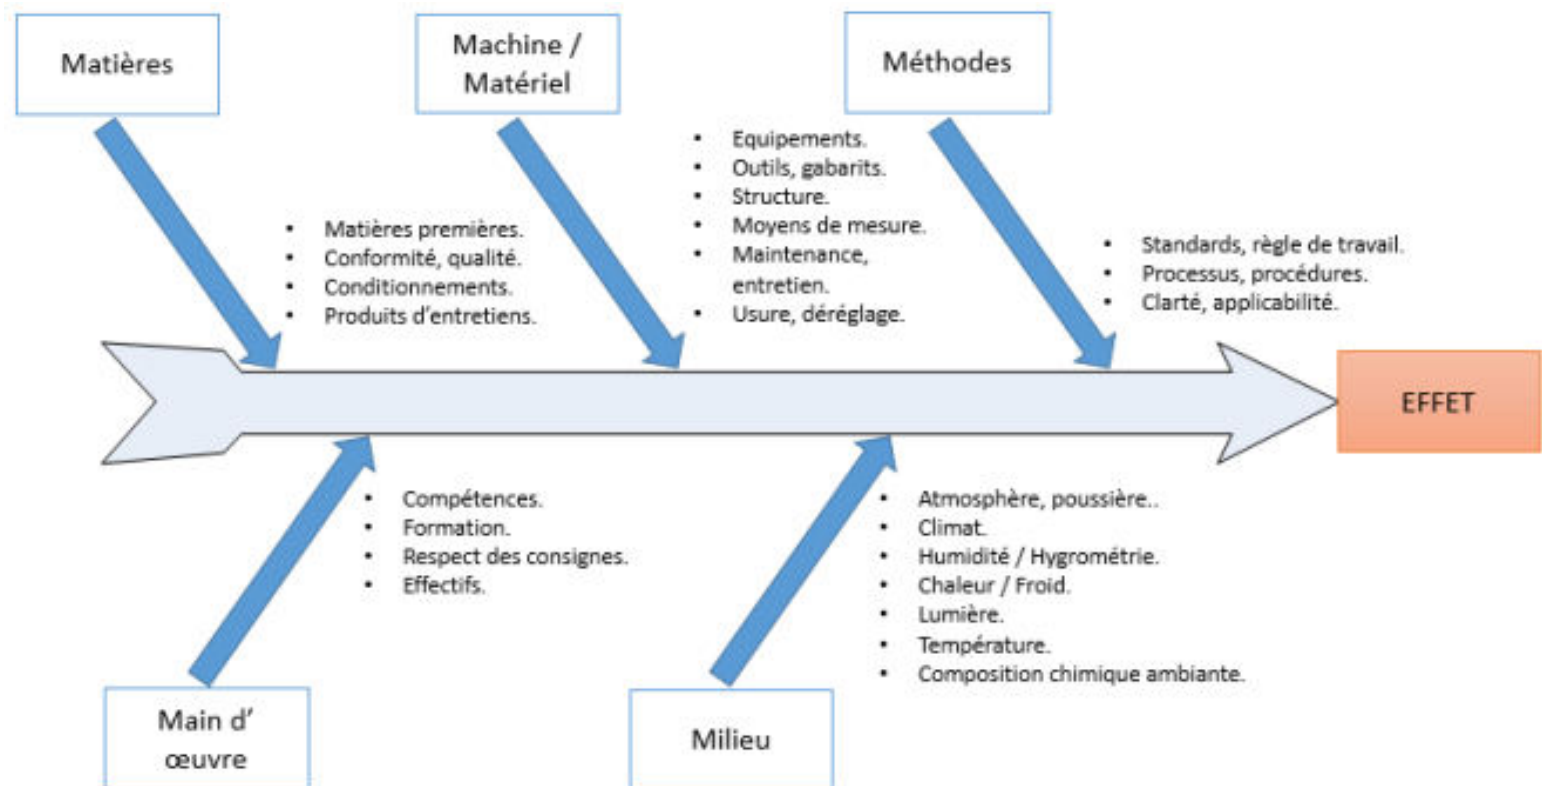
Matières

Machine / Matériel

Méthodes

- Matières premières.
- Conformité, qualité.
- Conditionnements.
- Produits d'entretiens.

- Equipements.
- Outils, gabarits.
- Structure.
- Moyens de mesure.
- Maintenance, entretien.
- Usure, déréglage.

- Standards, règle de travail.
- Processus, procédures.
- Clarté, applicabilité.

EFFET

- Compétences.
- Formation.
- Respect des consignes.
- Effectifs.

- Atmosphère, poussière..
- Climat.
- Humidité / Hygrométrie.
- Chaleur / Froid.
- Lumière.
- Température.
- Composition chimique ambiante.

Main d' œuvre

Milieu